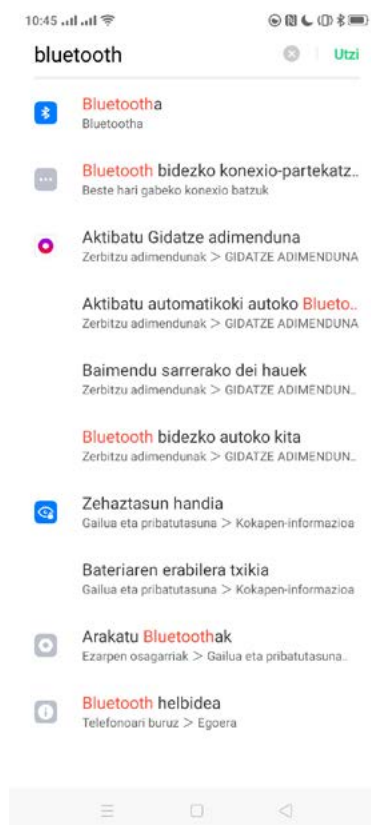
10:45

bluetooth

Utzi

Bluetootha
Bluetootha

Bluetooth bidezko konexio-partekatz...
Beste hari gabeko konexio batzuk

Aktibatu Gidatze adimenduna
Zerbitzu adimendunak > GIDATZE ADIMENDUNA

Aktibatu automatikoki autoko Blueto...
Zerbitzu adimendunak > GIDATZE ADIMENDUNA

Baimendu sarrerako dei hauek
Zerbitzu adimendunak > GIDATZE ADIMENDUN...

Bluetooth bidezko autoko kita
Zerbitzu adimendunak > GIDATZE ADIMENDUN...

Zehaztasun handia
Gailua eta pribatutasuna > Kokapen-informazioa

Bateriaren erabilera txikia
Gailua eta pribatutasuna > Kokapen-informazioa

Arakatu Bluetoothak
Ezarpen osagarriak > Gailua eta pribatutasuna...

Bluetooth helbidea
Telefonoari buruz > Egoera